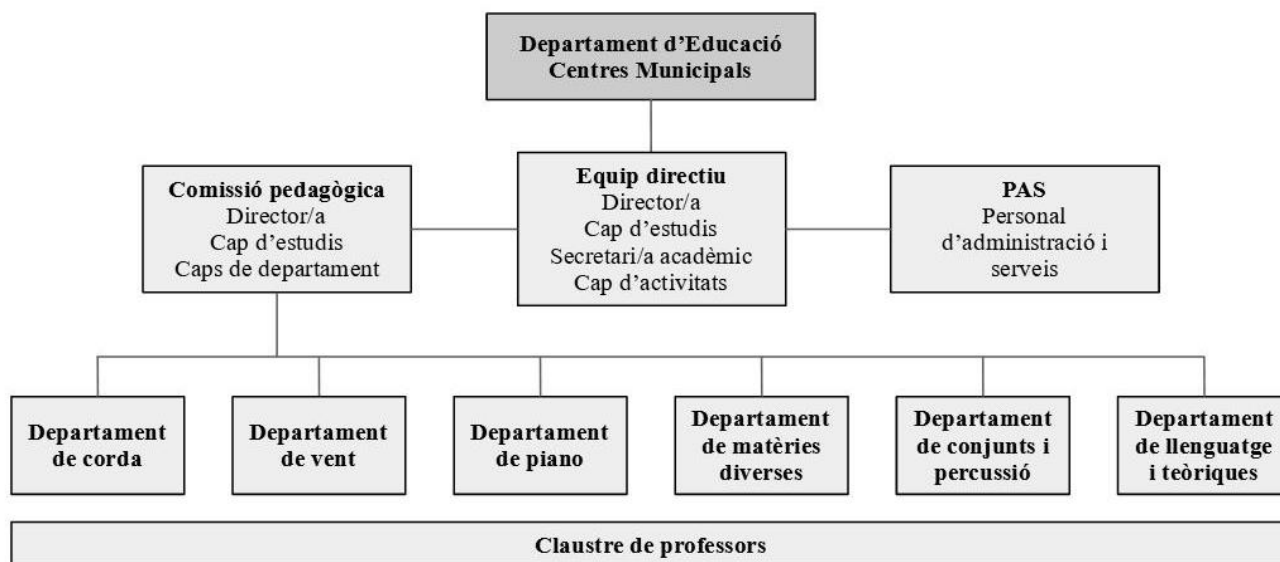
Departament d'Educació
Centres Municipals

Comissió pedagògica
Director/a
Cap d'estudis
Caps de departament

Equip directiu
Director/a
Cap d'estudis
Secretari/a acadèmic
Cap d'activitats

PAS
Personal d'administració i serveis

Departament de corda

Departament de vent

Departament de piano

Departament de matèries diverses

Departament de conjunts i percussió

Departament de llenguatge i teòriques

Claustre de professors